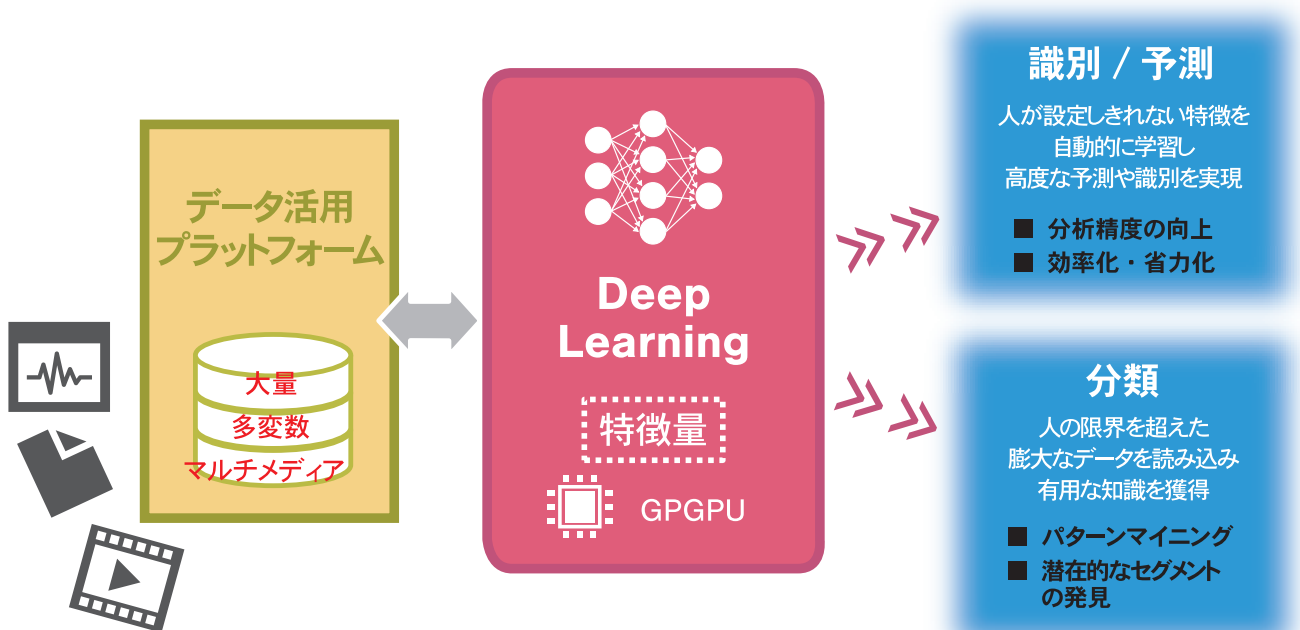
データ活用
プラットフォーム

大量
多変数
マルチメディア

Deep Learning

特徴量

GPGPU

識別 / 予測

人が設定しきれない特徴を
自動的に学習し
高度な予測や識別を実現

■ 分析精度の向上
■ 効率化・省力化

分類

人の限界を超えた
膨大なデータを読み込み
有用な知識を獲得

■ パターンマイニング
■ 潜在的なセグメントの発見